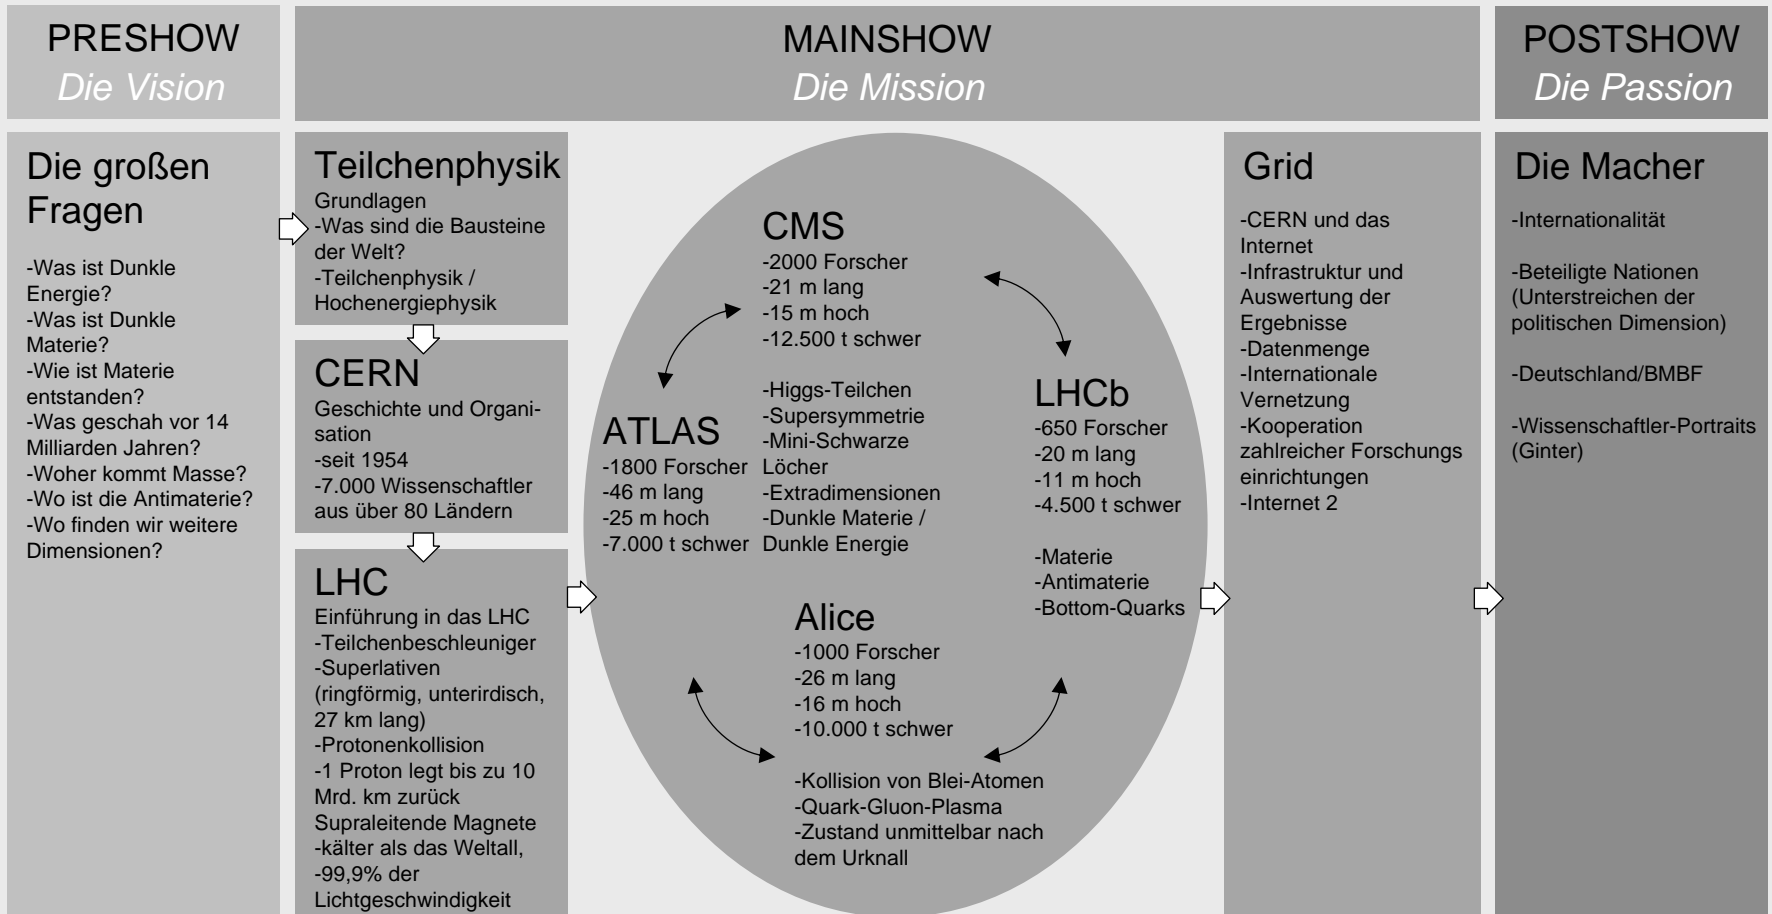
PRESHOW
Die Vision

MAINSHOW
Die Mission

POSTSHOW
Die Passion

Die großen Fragen

-Was ist Dunkle Energie?
-Was ist Dunkle Materie?
-Wie ist Materie entstanden?
-Was geschah vor 14 Milliarden Jahren?
-Woher kommt Masse?
-Wo ist die Antimaterie?
-Wo finden wir weitere Dimensionen?

Teilchenphysik
Grundlagen
-Was sind die Bausteine der Welt?
-Teilchenphysik / Hochenergiephysik

CERN
Geschichte und Organisation
-seit 1954
-7.000 Wissenschaftler aus über 80 Ländern

LHC
Einführung in das LHC
-Teilchenbeschleuniger
-Superlativen (ringförmig, unterirdisch, 27 km lang)
-Protonenkollision
-1 Proton legt bis zu 10 Mrd. km zurück
Supraleitende Magnete
-kälter als das Weltall,
-99,9% der Lichtgeschwindigkeit

CMS
-2000 Forscher
-21 m lang
-15 m hoch
-12.500 t schwer

-Higgs-Teilchen
-Supersymmetrie
-Mini-Schwarze Löcher
-Extradimensionen
-Dunkle Materie / Dunkle Energie

ATLAS
-1800 Forscher
-46 m lang
-25 m hoch
-7.000 t schwer

LHCb
-650 Forscher
-20 m lang
-11 m hoch
-4.500 t schwer

-Materie
-Antimaterie
-Bottom-Quarks

Alice
-1000 Forscher
-26 m lang
-16 m hoch
-10.000 t schwer

-Kollision von Blei-Atomen
-Quark-Gluon-Plasma
-Zustand unmittelbar nach dem Urknall

Grid

-CERN und das Internet
-Infrastruktur und Auswertung der Ergebnisse
-Datenmenge
-Internationale Vernetzung
-Kooperation zahlreicher Forschungs einrichtungen
-Internet 2

Die Macher

-Internationalität

-Beteiligte Nationen (Unterstreichen der politischen Dimension)

-Deutschland/BMBF

-Wissenschaftler-Portraits (Ginter)